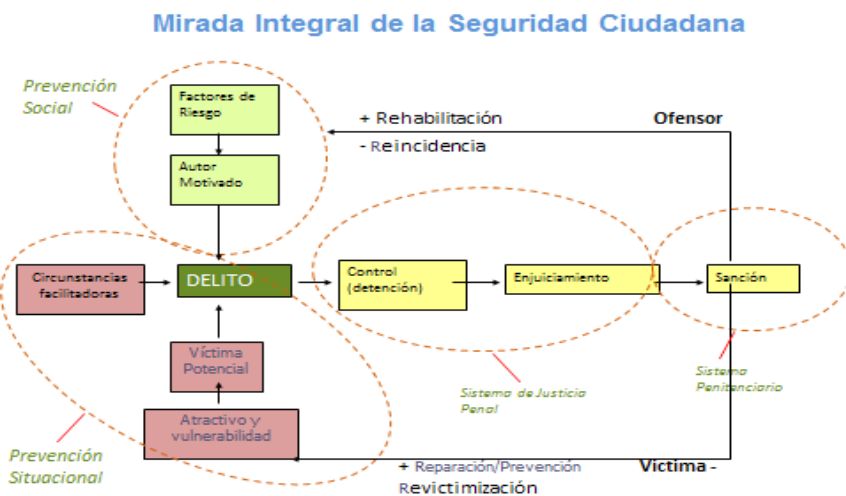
Mirada Integral de la Seguridad Ciudadana

Prevención Social

Factores de Riesgo

Autor Motivado

+ Rehabilitación

- Reincidencia

Ofensor

Circunstancias facilitadoras

DELITO

Control (detención)

Enjuiciamiento

Sanción

Víctima Potencial

Atractivo y vulnerabilidad

Sistema de Justicia Penal

Sistema Penitenciario

Prevención Situacional

+ Reparación/Prevención

Revictimización

Víctima -